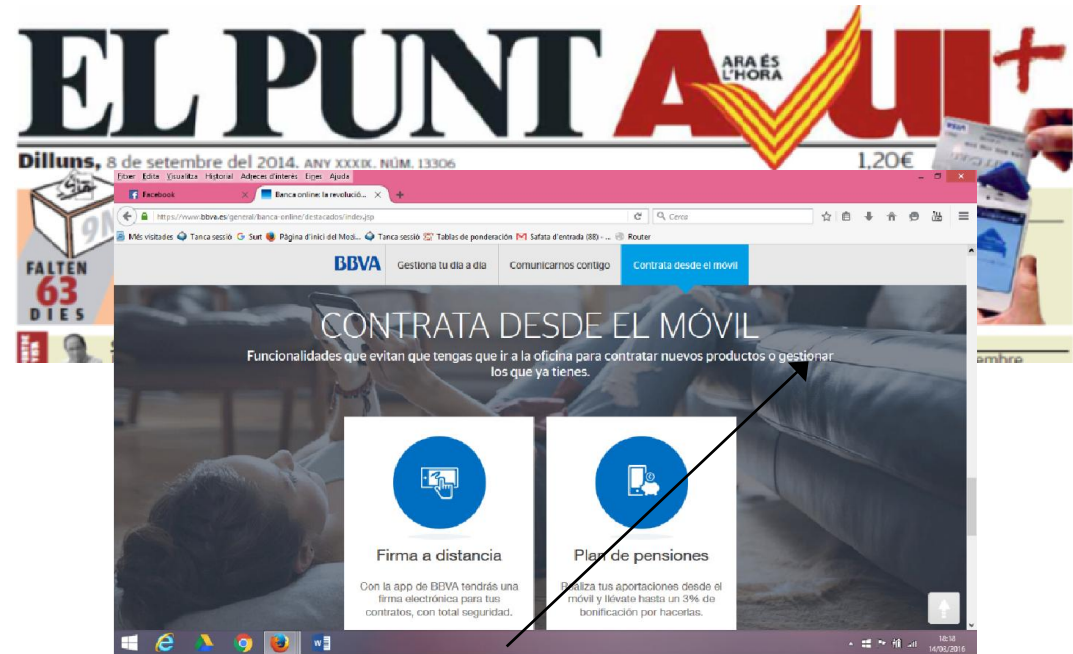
EL PUNT AVUI+
ARA ÉS L'HORA

Dilluns, 8 de setembre del 2014. ANY XXXIX. NÚM. 13306
1,20€

FALTEN 63 DIES
9N

Fitxer Edita Visualitza Historial Adreces d'interès Eines Ajuda

Facebook
Banca online: la revolució...

https://www.bbva.es/general/banca-online/destacados/index.jsp
Cerca

Més visitades Tanca sessió Surt Pàgina d'inici del Mozi... Tanca sessió Tablas de ponderación Safata d'entrada (88) - ... Router

BBVA
Gestiona tu día a día
Comunicarnos contigo
Contrata desde el móvil

CONTRATA DESDE EL MÓVIL
Funcionalidades que evitan que tengas que ir a la oficina para contratar nuevos productos o gestionar los que ya tienes.

Firma a distancia
Con la app de BBVA tendrás una firma electrónica para tus contratos, con total seguridad.

Plan de pensiones
Realiza tus aportaciones desde el móvil y llévate hasta un 3% de bonificación por hacerlas.

embre

18:18
14/06/2016